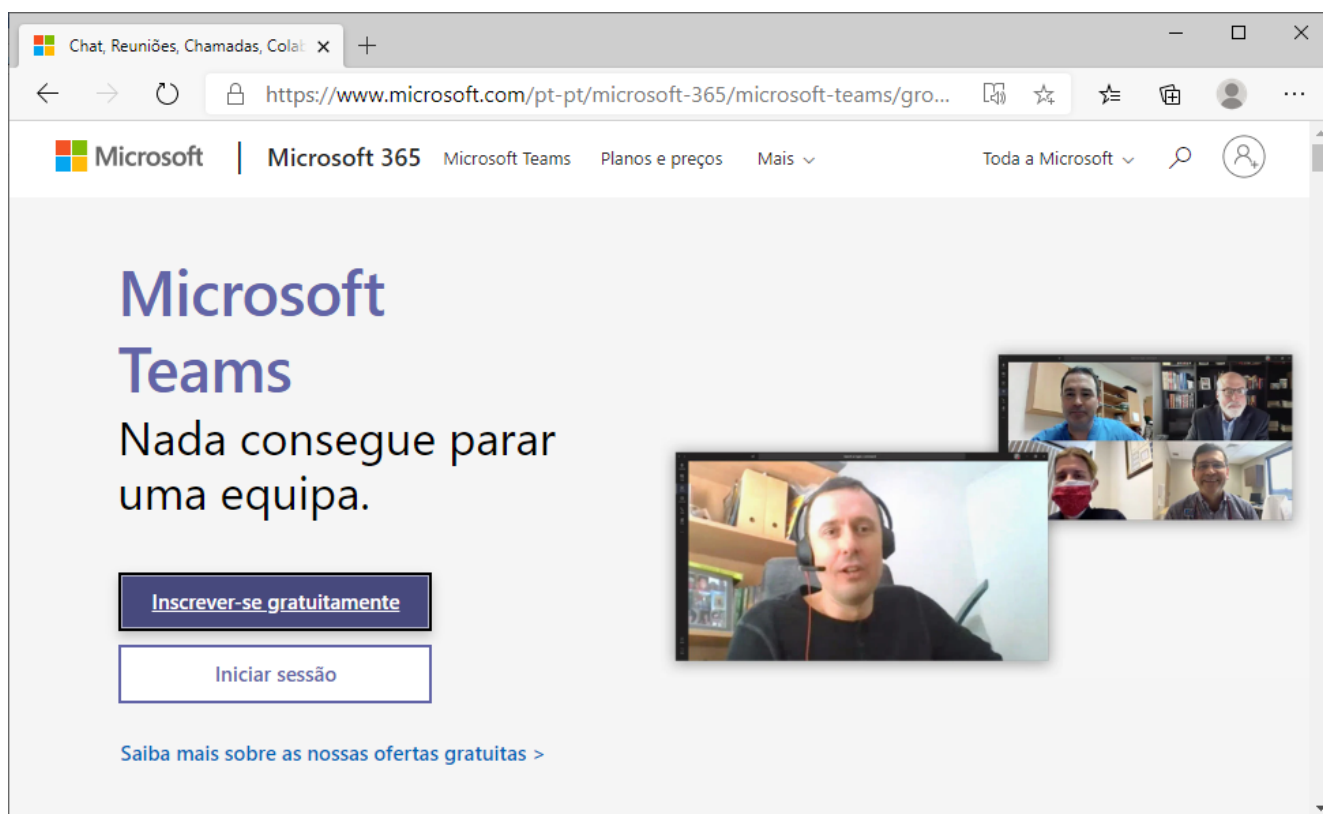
Chat, Reuniões, Chamadas, Colab

https://www.microsoft.com/pt-pt/microsoft-365/microsoft-teams/gro...

Microsoft | Microsoft 365 Microsoft Teams Planos e preços Mais

Toda a Microsoft

Microsoft Teams

Nada consegue parar uma equipa.

Inscrever-se gratuitamente

Iniciar sessão

Saiba mais sobre as nossas ofertas gratuitas >